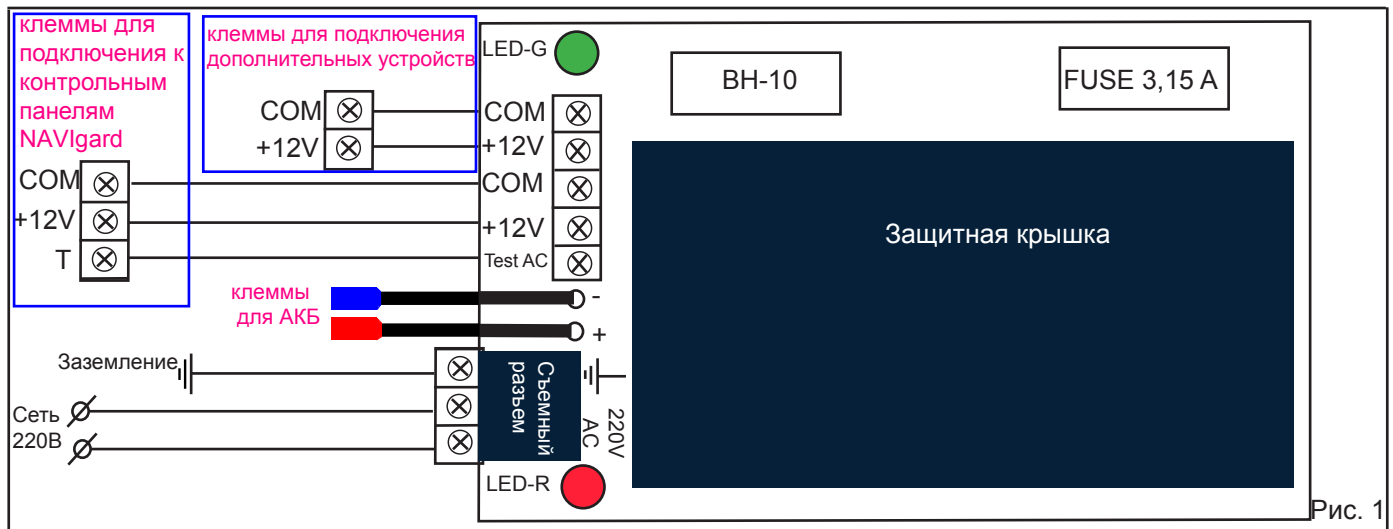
клеммы для подключения к контрольным панелям NAVIgard

COM
+12V
T

клеммы для подключения дополнительных устройств

COM
+12V

LED-G

BH-10

FUSE 3,15 A

COM
+12V
COM
+12V
Test AC

Защитная крышка

клеммы для АКБ

-
+

Заземление

Сеть 220В

Съемный разъем

220V AC

LED-R

Рис. 1